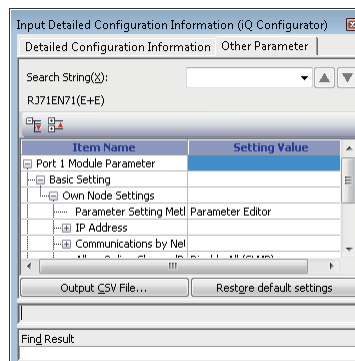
Input Detailed Configuration Information (iQ Configurator)

Detailed Configuration Information | Other Parameter

Search String(X):

RJ71EN71(E+E)

| Item Name | Setting Value |
|---|---|
| Port 1 Module Parameter | |
| Basic Setting | |
| Own Node Settings | |
| Parameter Setting Metl | Parameter Editor |
| IP Address | |
| Communications by Net | |
| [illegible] | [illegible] |

Output CSV File...

Restore default settings

Find Result